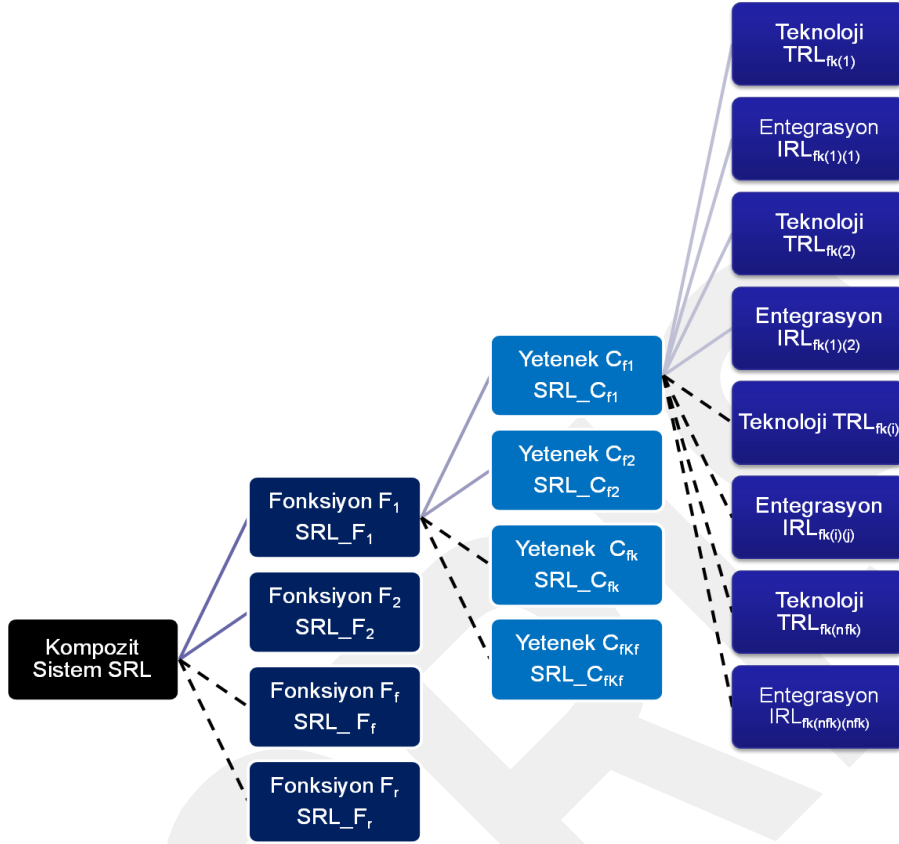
Kompozit Sistem SRL

Fonksiyon $F_1$ SRL_$F_1$

Fonksiyon $F_2$ SRL_$F_2$

Fonksiyon $F_f$ SRL_ $F_f$

Fonksiyon $F_r$ SRL_$F_r$

Yetenek $C_{f1}$ SRL_$C_{f1}$

Yetenek $C_{f2}$ SRL_$C_{f2}$

Yetenek $C_{fk}$ SRL_$C_{fk}$

Yetenek $C_{fKf}$ SRL_$C_{fKf}$

Teknoloji $TRL_{fk(1)}$

Entegrasyon $IRL_{fk(1)(1)}$

Teknoloji $TRL_{fk(2)}$

Entegrasyon $IRL_{fk(1)(2)}$

Teknoloji $TRL_{fk(i)}$

Entegrasyon $IRL_{fk(i)(j)}$

Teknoloji $TRL_{fk(nfk)}$

Entegrasyon $IRL_{fk(nfk)(nfk)}$